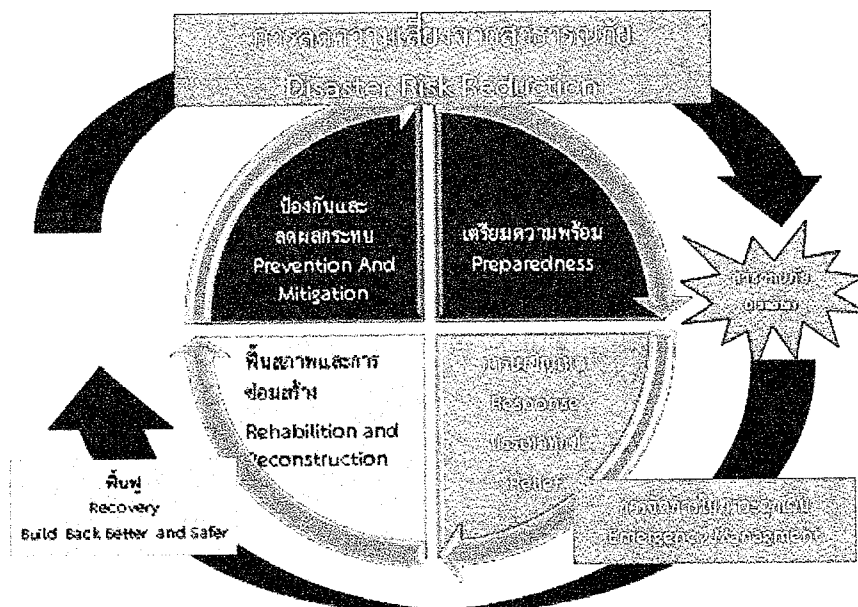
การลดความเสี่ยงจากสาธารณภัย
Disaster Risk Reduction

ป้องกันและลดผลกระทบ
Prevention And Mitigation

เตรียมความพร้อม
Preparedness

การเกิดภัยพิบัติ

ฟื้นฟูสภาพและการซ่อมสร้าง
Rehabilition and Reconstruction

การเผชิญเหตุ
Response
บรรเทาทุกข์
Relief

ฟื้นฟู
Recovery
Build Back Better and Safer

การจัดการในภาวะฉุกเฉิน
Emergency Management